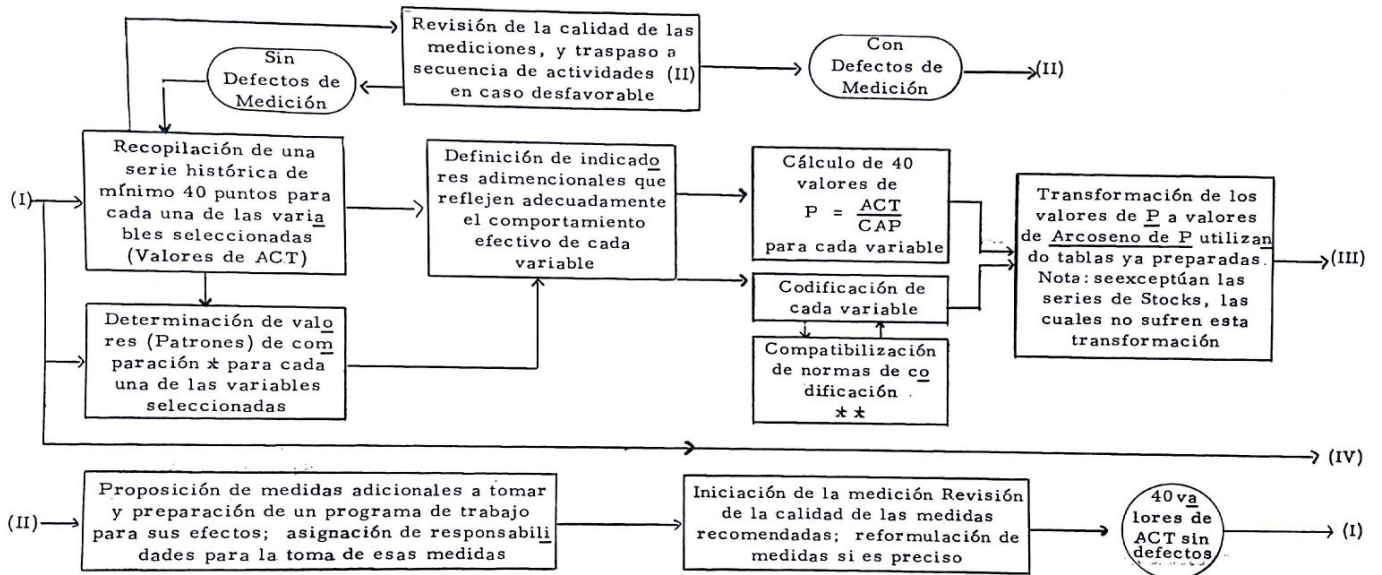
Revisión de la calidad de las mediciones, y traspaso a secuencia de actividades (II) en caso desfavorable

Sin Defectos de Medición

Con Defectos de Medición

(II)

(I)

Recopilación de una serie histórica de mínimo 40 puntos para cada una de las variables seleccionadas (Valores de ACT)

Definición de indicadores adimencionales que reflejen adecuadamente el comportamiento efectivo de cada variable

Cálculo de 40 valores de $P = \frac{ACT}{CAP}$ para cada variable

Transformación de los valores de P a valores de Arcoseno de P utilizando tablas ya preparadas. Nota: seexceptúan las series de Stocks, las cuales no sufren esta transformación

(III)

Codificación de cada variable

Compatibilización de normas de codificación $**$

Determinación de valores (Patrones) de comparación $*$ para cada una de las variables seleccionadas

(IV)

(II)

Proposición de medidas adicionales a tomar y preparación de un programa de trabajo para sus efectos; asignación de responsabilidades para la toma de esas medidas

Iniciación de la medición Revisión de la calidad de las medidas recomendadas; reformulación de medidas si es preciso

40 valores de ACT sin defectos

(I)